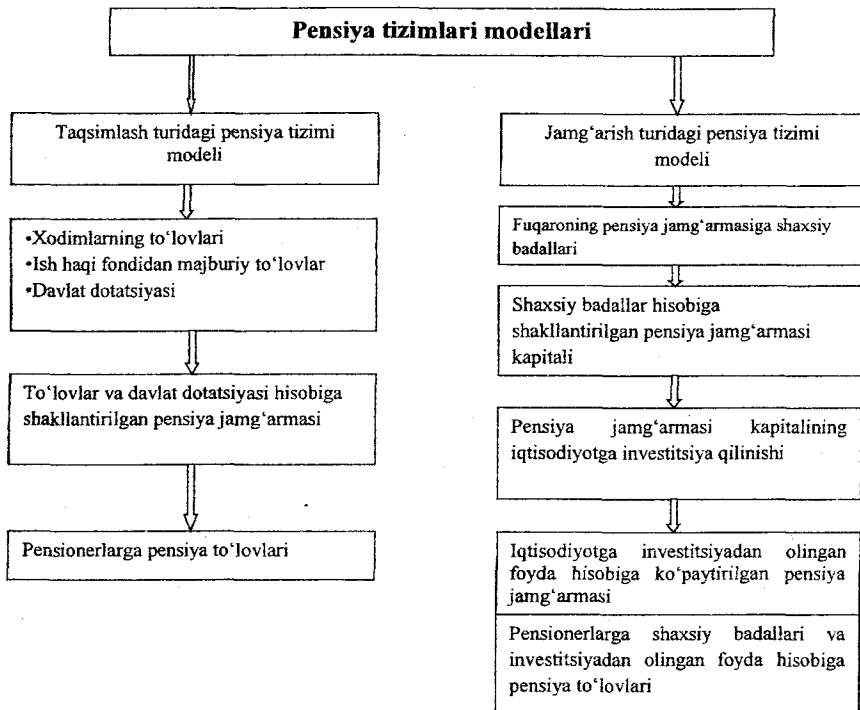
Pensiya tizimlari modellari

Taqsimlash turidagi pensiya tizimi modeli

•Xodimlarning to'lovlari
•Ish haqi fondidan majburiy to'lovlar
•Davlat dotatsiyasi

To'lovlar va davlat dotatsiyasi hisobiga shakllantirilgan pensiya jamg'armasi

Pensionerlarga pensiya to'lovlari

Jamg'arish turidagi pensiya tizimi modeli

Fuqaroning pensiya jamg'armasiga shaxsiy badallari

Shaxsiy badallar hisobiga shakllantirilgan pensiya jamg'armasi kapitali

Pensiya jamg'armasi kapitalining iqtisodiyotga investitsiya qilinishi

Iqtisodiyotga investitsiyadan olingan foyda hisobiga ko'paytirilgan pensiya jamg'armasi

Pensionerlarga shaxsiy badallari va investitsiyadan olingan foyda hisobiga pensiya to'lovlari